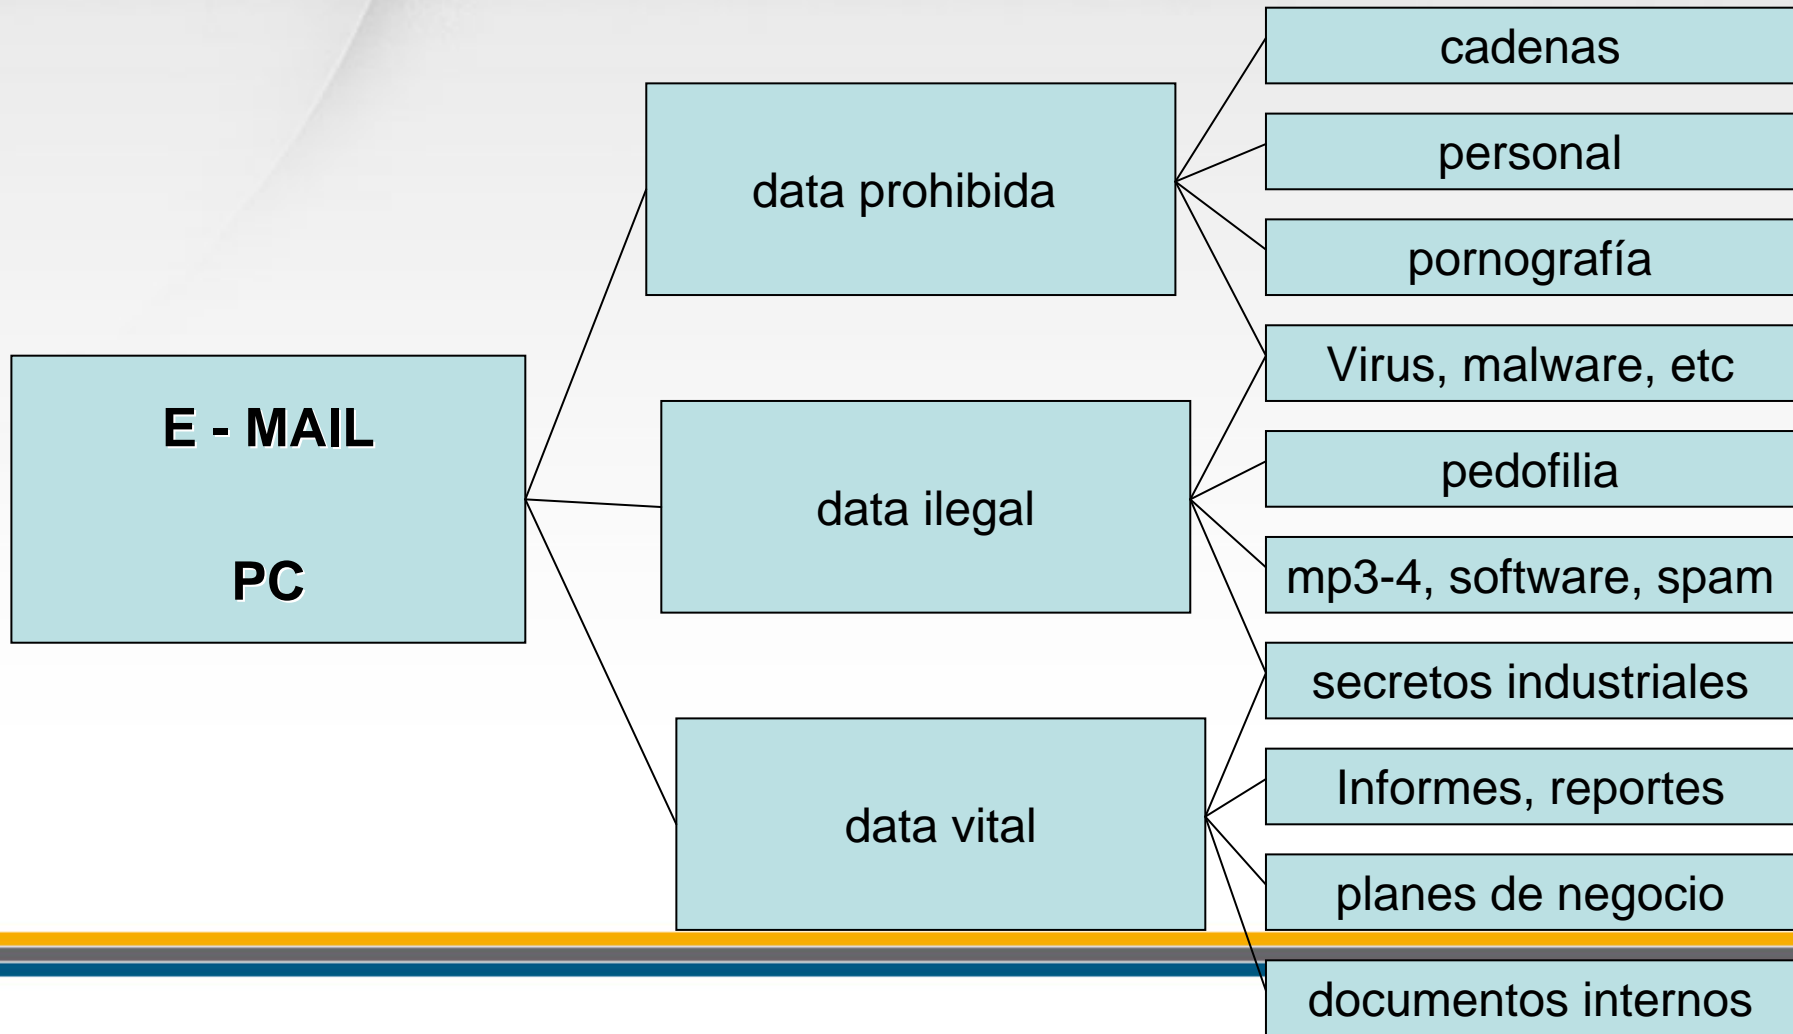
E - MAIL

PC

data prohibida

data ilegal

data vital

cadenas

personal

pornografía

Virus, malware, etc

pedofilia

mp3-4, software, spam

secretos industriales

Informes, reportes

planes de negocio

documentos internos